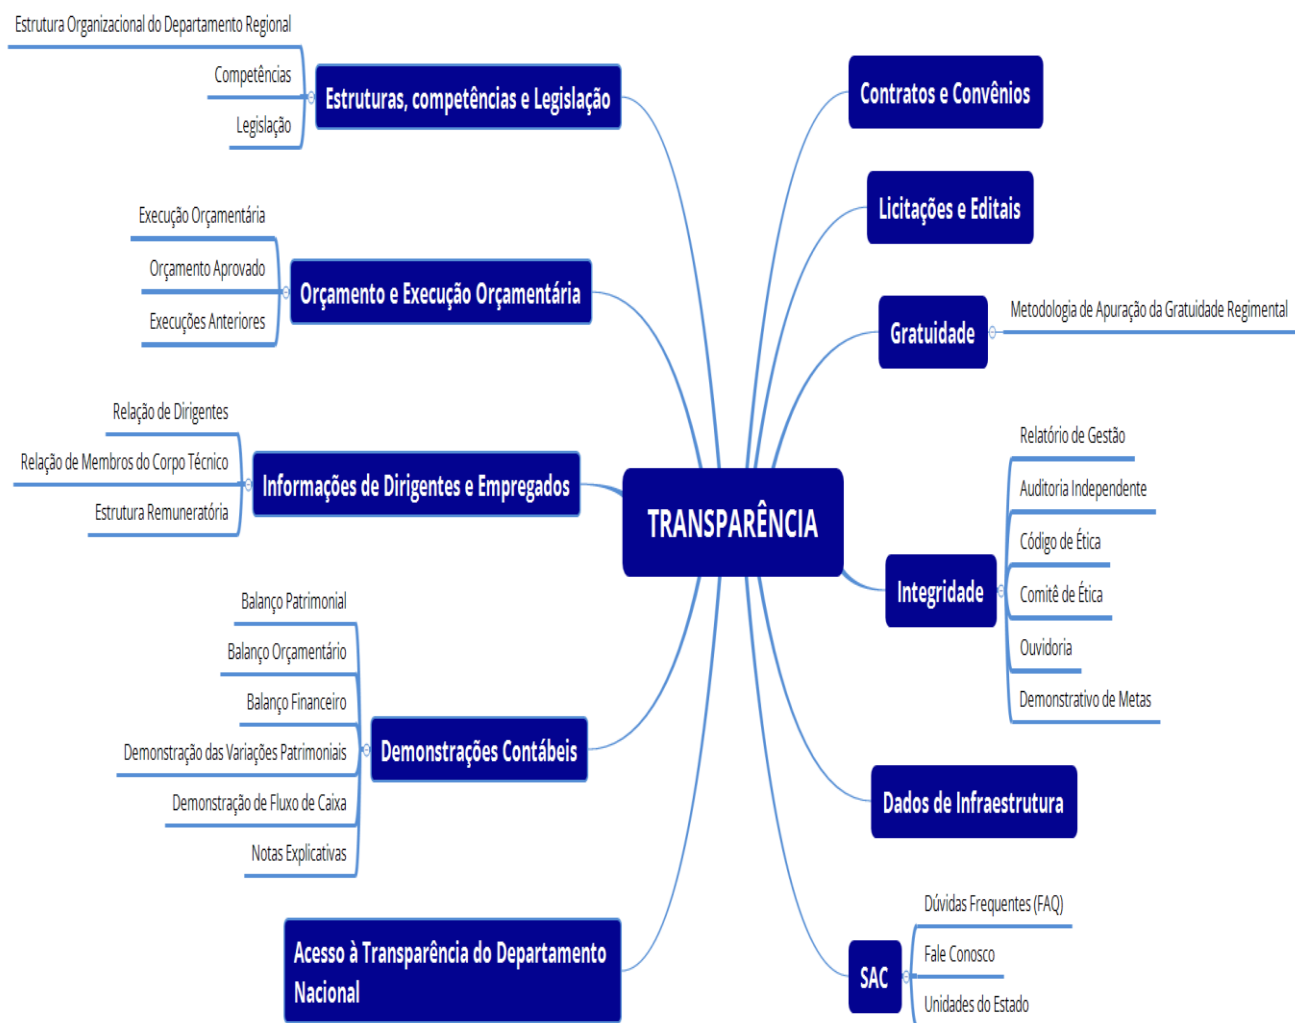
TRANSPARÊNCIA

Estruturas, competências e Legislação
Estrutura Organizacional do Departamento Regional
Competências
Legislação

Orçamento e Execução Orçamentária
Execução Orçamentária
Orçamento Aprovado
Execuções Anteriores

Informações de Dirigentes e Empregados
Relação de Dirigentes
Relação de Membros do Corpo Técnico
Estrutura Remuneratória

Demonstrações Contábeis
Balanço Patrimonial
Balanço Orçamentário
Balanço Financeiro
Demonstração das Variações Patrimoniais
Demonstração de Fluxo de Caixa
Notas Explicativas

Acesso à Transparência do Departamento Nacional

Contratos e Convênios

Licitações e Editais

Gratuidade
Metodologia de Apuração da Gratuidade Regimental

Integridade
Relatório de Gestão
Auditoria Independente
Código de Ética
Comitê de Ética
Ouvidoria
Demonstrativo de Metas

Dados de Infraestrutura

SAC
Dúvidas Frequentes (FAQ)
Fale Conosco
Unidades do Estado